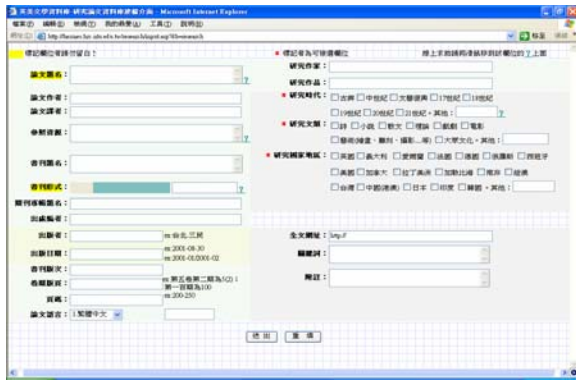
英美文學資料庫 研究論文資料庫建檔介面 - Microsoft Internet Explorer

檔案(F) 編輯(E) 檢視(V) 我的最愛(A) 工具(T) 說明(H)

網址(D) http://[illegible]

標記欄位者請勿留白！

＊標記者為可複選欄位

線上手册請將滑鼠移到該欄位的?上面

論文篇名：

論文作者：

論文譯者：

參照資訊：

書刊篇名：

書刊形式：

期刊/專輯篇名：

出處編者：

出版者： ex:台北:三民

出版日期： ex:2001-08-30 ex:2001-01/2001-02

書刊版次：

卷期版冊： ex:第五卷第二期為5(2) 1 第一冊期為100

頁碼： ex:200-230

論文語言： 1.繁體中文

研究作家：

研究作品：

＊研究時代： □古典 □中世紀 □文藝復興 □17世紀 □18世紀 □19世紀 □20世紀 □21世紀・其他： ?

＊研究文類： □詩 □小說 □散文 □理論 □戲劇 □電影 □藝術(繪畫・雕刻・攝影…等) □大眾文化・其他：

＊研究國家地區： □英國 □美大利 □愛爾蘭 □法國 □德國 □俄羅斯 □西班牙 □美國 □加拿大 □拉丁美洲 □加勒比海 □南非 □澳洲 □台灣 □中國(港澳) □日本 □印度 □韓國・其他：

全文網址： http://

關鍵詞：

附註：

送出 重填